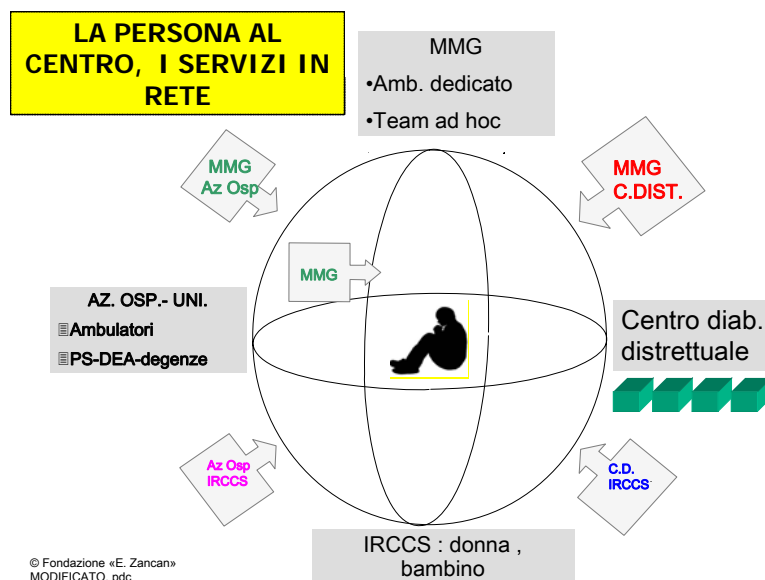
LA PERSONA AL CENTRO, I SERVIZI IN RETE

MMG
•Amb. dedicato
•Team ad hoc

MMG
Az Osp

MMG
C.DIST.

MMG

AZ. OSP.- UNI.
Ambulatori
PS-DEA-degenze

Centro diab. distrettuale

Az Osp
IRCCS

C.D.
IRCCS

IRCCS : donna , bambino

© Fondazione «E. Zancan»
MODIFICATO pdc